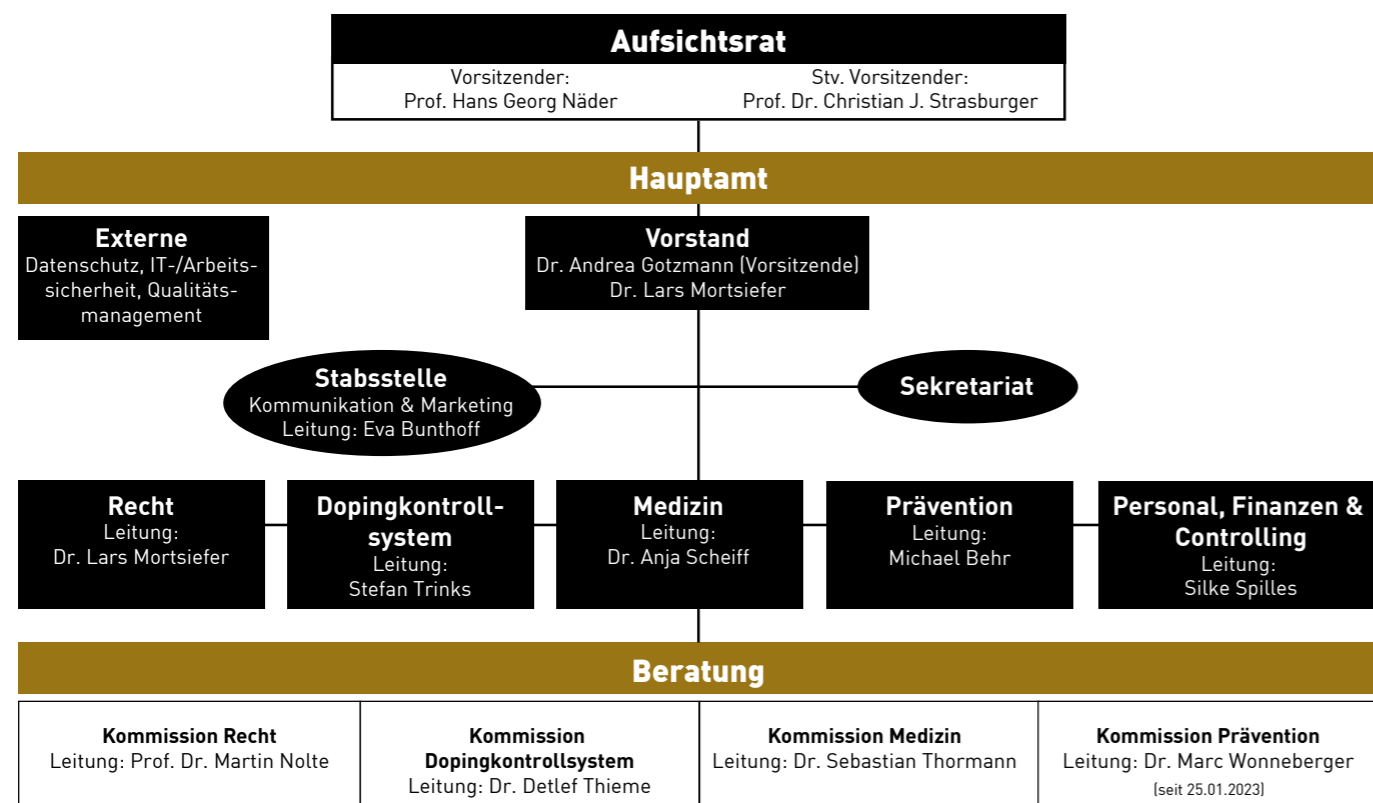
Aufsichtsrat

Vorsitzender:
Prof. Hans Georg Näder

Stv. Vorsitzender:
Prof. Dr. Christian J. Strasburger

Hauptamt

Externe
Datenschutz, IT-/Arbeitssicherheit, Qualitätsmanagement

Vorstand
Dr. Andrea Gotzmann (Vorsitzende)
Dr. Lars Mortsiefer

Stabsstelle
Kommunikation & Marketing
Leitung: Eva Bunthoff

Sekretariat

Recht
Leitung:
Dr. Lars Mortsiefer

Dopingkontrollsystem
Leitung:
Stefan Trinks

Medizin
Leitung:
Dr. Anja Scheiff

Prävention
Leitung:
Michael Behr

Personal, Finanzen & Controlling
Leitung:
Silke Spilles

Beratung

| Kommission Recht<br>Leitung: Prof. Dr. Martin Nolte | Kommission Dopingkontrollsystem<br>Leitung: Dr. Detlef Thieme | Kommission Medizin<br>Leitung: Dr. Sebastian Thormann | Kommission Prävention<br>Leitung: Dr. Marc Wonneberger<br>(seit 25.01.2023) |
|---|---|---|---|